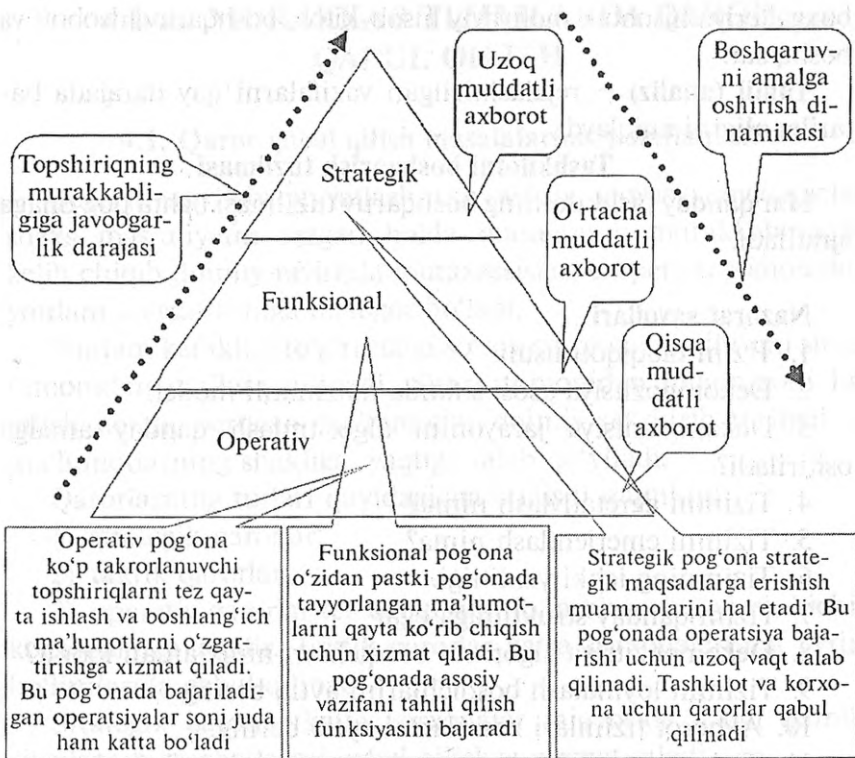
Uzoq muddatli axborot

Boshqaruvni amalga oshirish dinamikasi

Topshiriqning murakkabligiga javobgarlik darajasi

Strategik

O'rtacha muddatli axborot

Funksional

Qisqa muddatli axborot

Operativ

Operativ pog'ona ko'p takrorlanuvchi topshiriqlarni tez qayta ishlash va boshlang'ich ma'lumotlarni o'zgartirishga xizmat qiladi. Bu pog'onada bajariladigan operatsiyalar soni juda ham katta bo'ladi

Funksional pog'ona o'zidan pastki pog'onada tayyorlangan ma'lumotlarni qayta ko'rib chiqish uchun xizmat qiladi. Bu pog'onada asosiy vazifani tahlil qilish funksiyasini bajaradi

Strategik pog'ona strategik maqsadlarga erishish muammolarini hal etadi. Bu pog'onada operatsiya bajarishi uchun uzoq vaqt talab qilinadi. Tashkilot va korxona uchun qarorlar qabul qilinadi